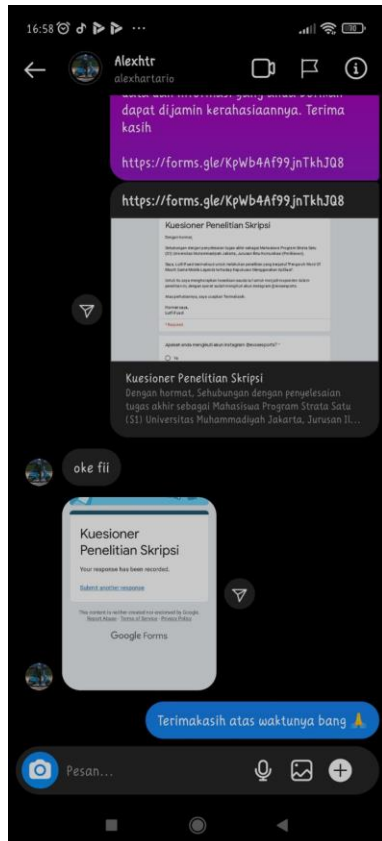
16:58

Alexhtr
alexhartario

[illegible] dapat dijamin kerahasiaannya. Terima kasih

https://forms.gle/KpWb4Af99jnTkhJQ8

https://forms.gle/KpWb4Af99jnTkhJQ8

Kuesioner Penelitian Skripsi

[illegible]

Kuesioner Penelitian Skripsi
Dengan hormat, Sehubungan dengan penyelesaian tugas akhir sebagai Mahasiswa Program Strata Satu (S1) Universitas Muhammadiyah Jakarta, Jurusan Il...

oke fii

Kuesioner Penelitian Skripsi
Your response has been recorded.
Submit another response
This content is neither created nor endorsed by Google. Report Abuse · Terms of Service · Privacy Policy
Google Forms

Terimakasih atas waktunya bang 🙏

Pesan...